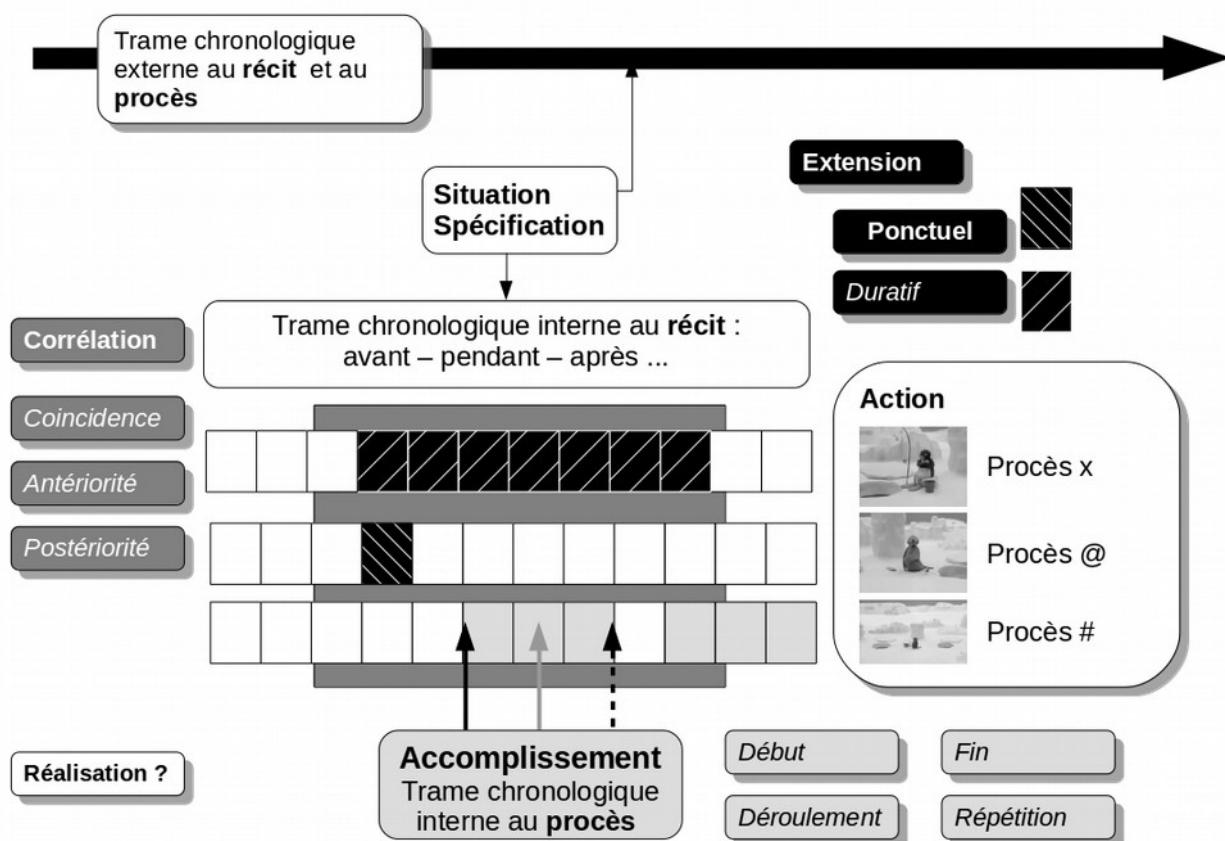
Trame chronologique externe au **récit** et au **procès**

**Extension**

**Ponctuel**

*Duratif*

**Situation Spécification**

**Corrélation**

Trame chronologique interne au **récit** : avant – pendant – après ...

*Coincidence*

*Antériorité*

*Postériorité*

**Action**

Procès x

Procès @

Procès #

**Réalisation ?**

**Accomplissement**
Trame chronologique interne au **procès**

*Début*

*Fin*

*Déroulement*

*Répétition*